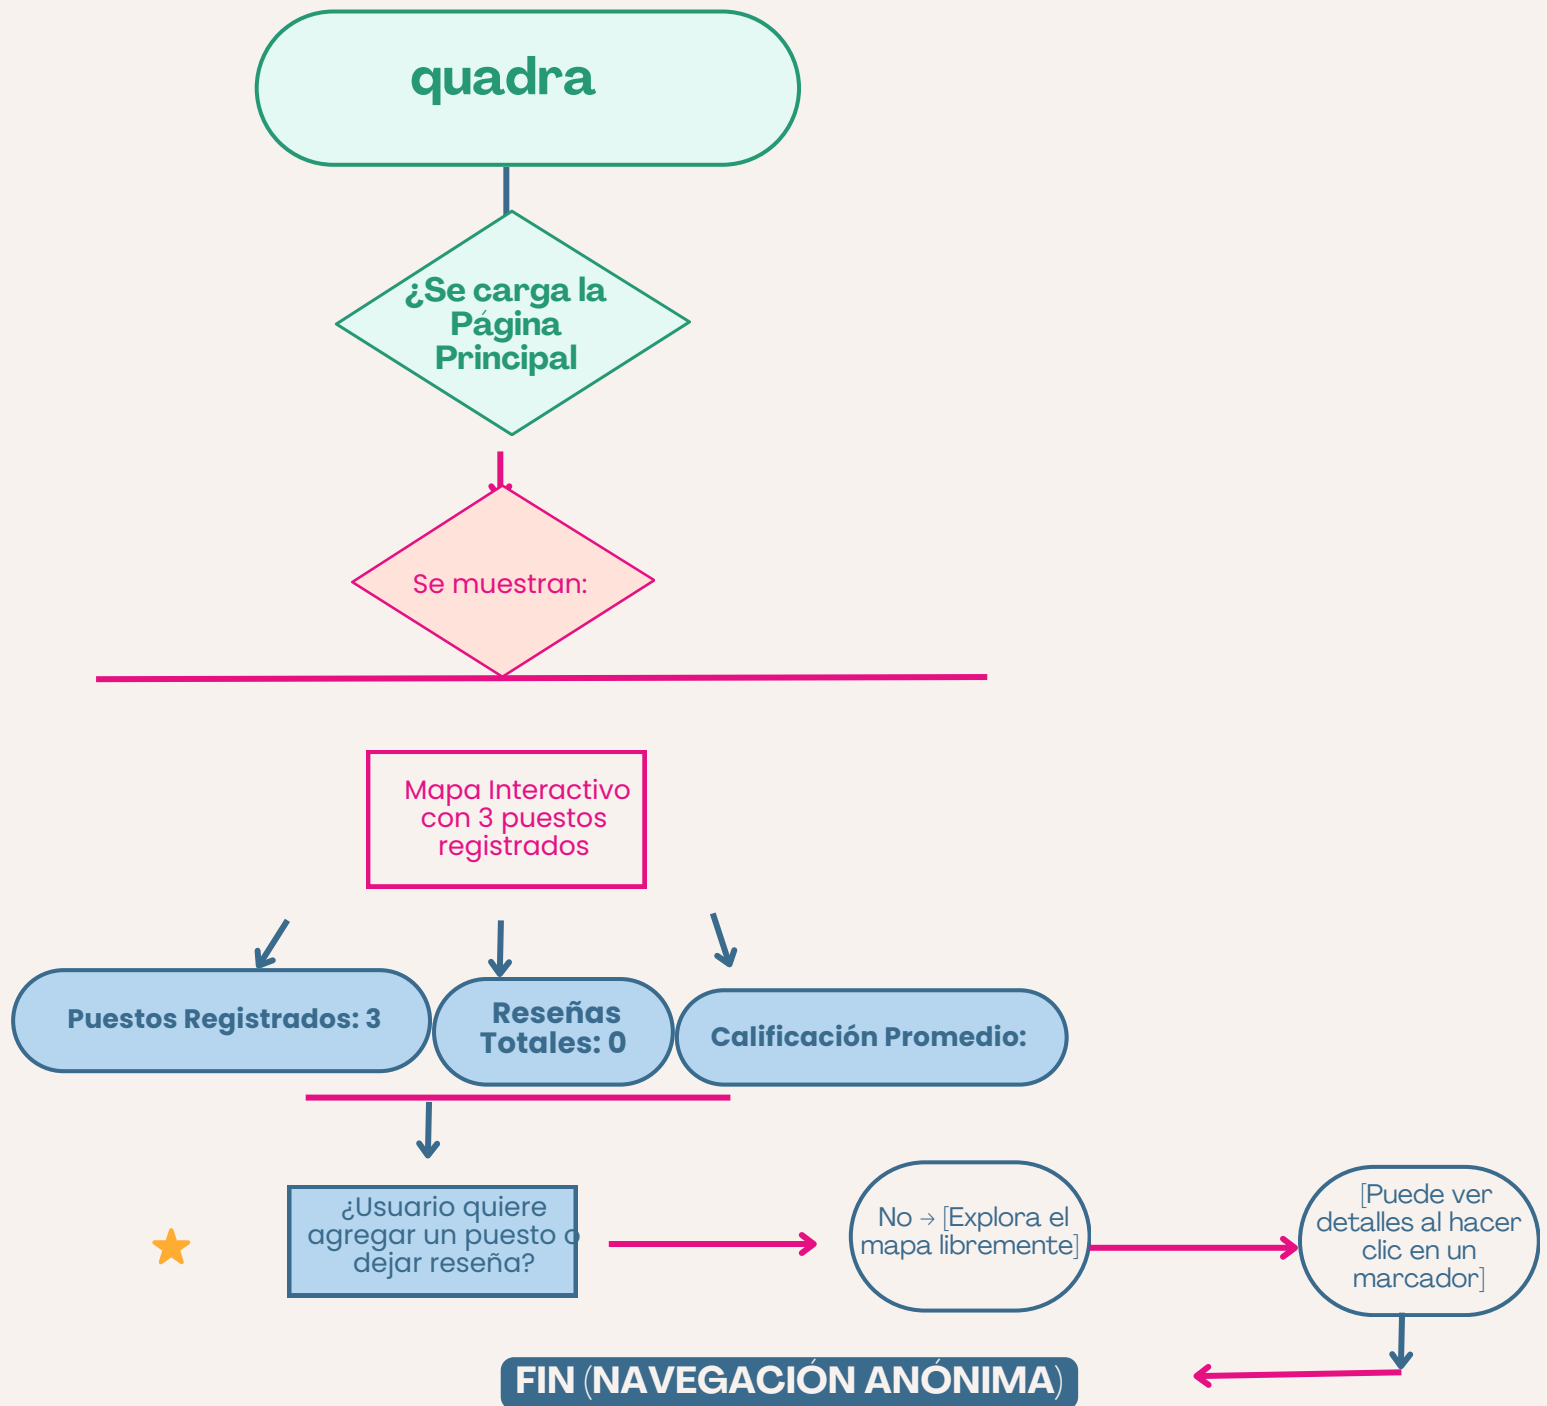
quadra

¿Se carga la Página Principal

Se muestran:

Mapa Interactivo con 3 puestos registrados

Puestos Registrados: 3

Reseñas Totales: 0

Calificación Promedio:

¿Usuario quiere agregar un puesto o dejar reseña?

No → [Explora el mapa libremente]

[Puede ver detalles al hacer clic en un marcador]

FIN (NAVEGACIÓN ANÓNIMA)